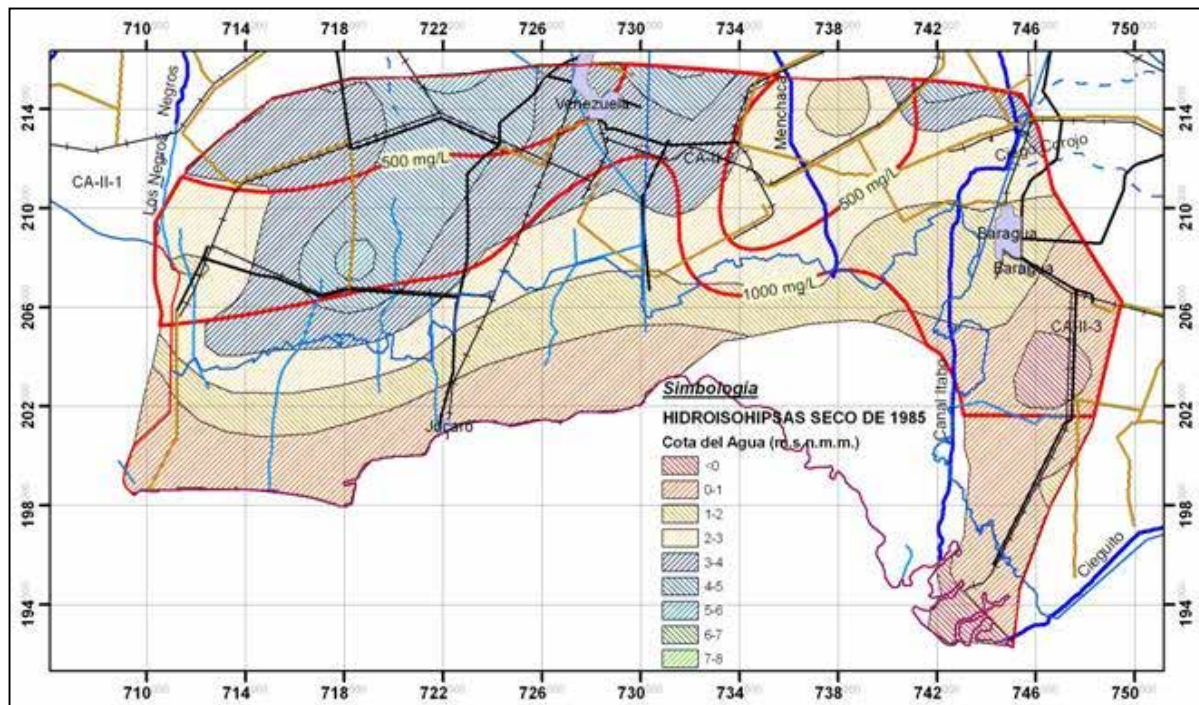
710 714 718 722 726 730 734 738 742 746 750

214
210
206
202
198
194

Negros
Los Negros
CA-II-1
Venezuela
CA-II
Menchaca
Ciego Corojo
500 mg/L
500 mg/L
1000 mg/L
Baragua
Baragua
CA-II-3
Júcaro
Canal Itabo
Cieguito

Simbología
HIDROISOHIPSAS SECO DE 1985
Cota del Agua (m.s.n.m.m.)
<0
0-1
1-2
2-3
3-4
4-5
5-6
6-7
7-8

710 714 718 722 726 730 734 738 742 746 750